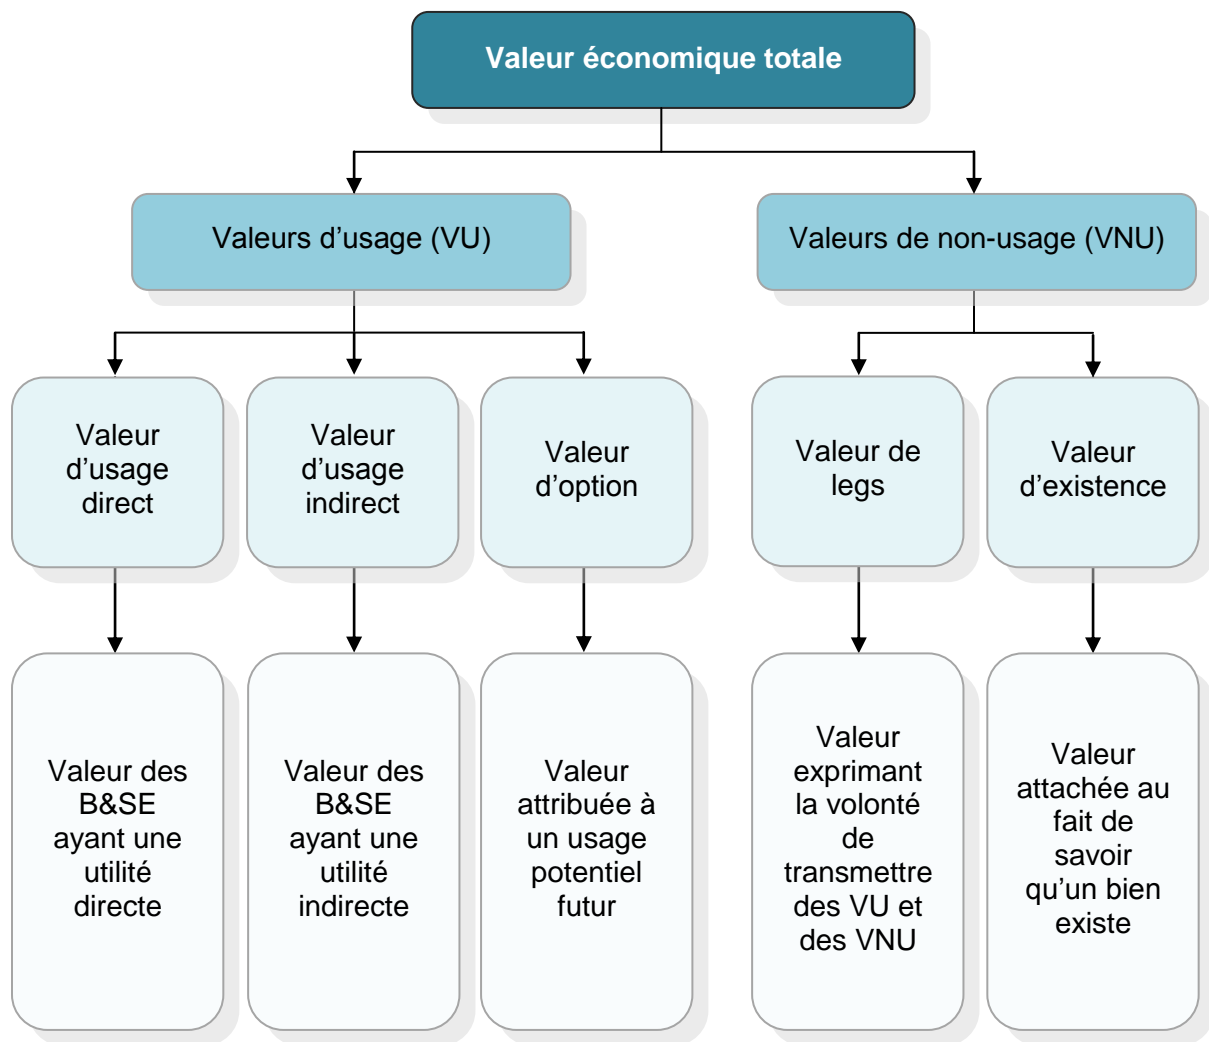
Valeur économique totale

Valeurs d'usage (VU)

Valeurs de non-usage (VNU)

Valeur d'usage direct

Valeur d'usage indirect

Valeur d'option

Valeur de legs

Valeur d'existence

Valeur des B&SE ayant une utilité directe

Valeur des B&SE ayant une utilité indirecte

Valeur attribuée à un usage potentiel futur

Valeur exprimant la volonté de transmettre des VU et des VNU

Valeur attachée au fait de savoir qu'un bien existe